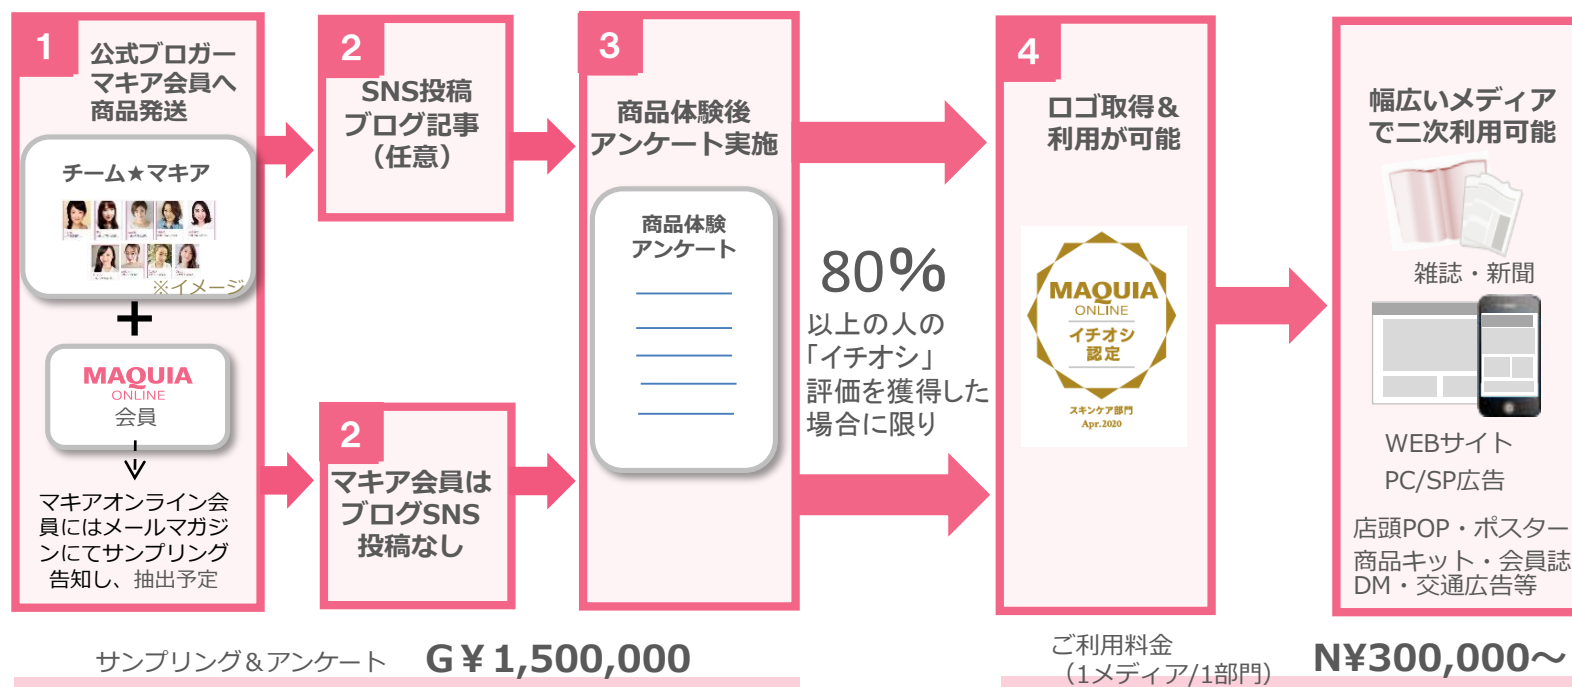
1
公式ブロガー
マキア会員へ
商品発送

チーム★マキア

※イメージ

＋

MAQUIA
ONLINE
会員

マキアオンライン会員にはメールマガジンにてサンプリング告知し、抽出予定

2
SNS投稿
ブログ記事
（任意）

2
マキア会員は
ブログSNS
投稿なし

3
商品体験後
アンケート実施

商品体験
アンケート

80%
以上の人の
「イチオシ」
評価を獲得した
場合に限り

4
ロゴ取得＆
利用が可能

MAQUIA
ONLINE
イチオシ
認定
スキンケア部門
Apr.2020

幅広いメディア
で二次利用可能

雑誌・新聞

WEBサイト
PC/SP広告

店頭POP・ポスター
商品キット・会員誌
DM・交通広告等

サンプリング＆アンケート　G￥1,500,000

ご利用料金
（1メディア/1部門）　N¥300,000～